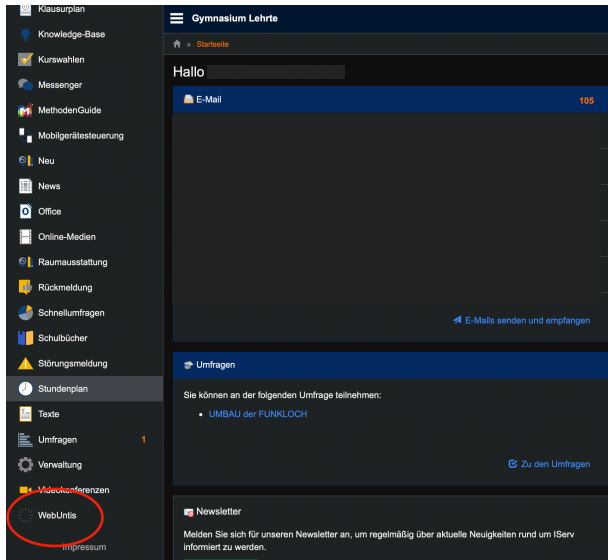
Klausurplan
Knowledge-Base
Kurswahlen
Messenger
MethodenGuide
Mobilgerätesteuerung
Neu
News
Office
Online-Medien
Raumausstattung
Rückmeldung
Schnellumfragen
Schulbücher
Störungsmeldung
Stundenplan
Texte
Umfragen 1
Verwaltung
Videokonferenzen
WebUntis
Impressum

Gymnasium Lehrte

» Startseite

Hallo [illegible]

E-Mail 105

E-Mails senden und empfangen

Umfragen

Sie können an der folgenden Umfrage teilnehmen:

• UMBAU der FUNKLOCH

Zu den Umfragen

Newsletter

Melden Sie sich für unseren Newsletter an, um regelmäßig über aktuelle Neuigkeiten rund um IServ informiert zu werden.